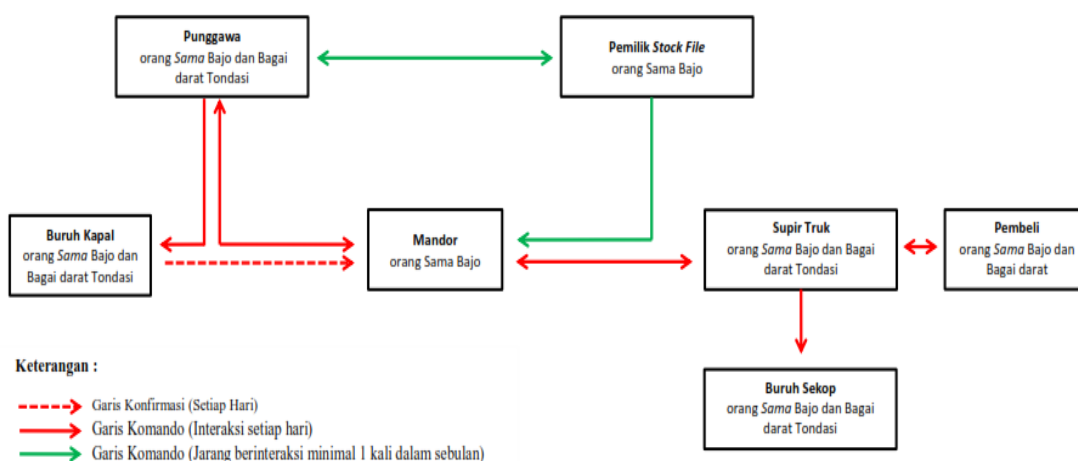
Punggawa
orang *Sama* Bajo dan Bagai darat Tondasi

Pemilik *Stock File*
orang Sama Bajo

Buruh Kapal
orang *Sama* Bajo dan Bagai darat Tondasi

Mandor
orang Sama Bajo

Supir Truk
orang *Sama* Bajo dan Bagai darat Tondasi

Pembeli
orang *Sama* Bajo dan Bagai darat

Buruh Sekop
orang *Sama* Bajo dan Bagai darat Tondasi

Keterangan :

Garis Konfirmasi (Setiap Hari)
Garis Komando (Interaksi setiap hari)
Garis Komando (Jarang berinteraksi minimal 1 kali dalam sebulan)